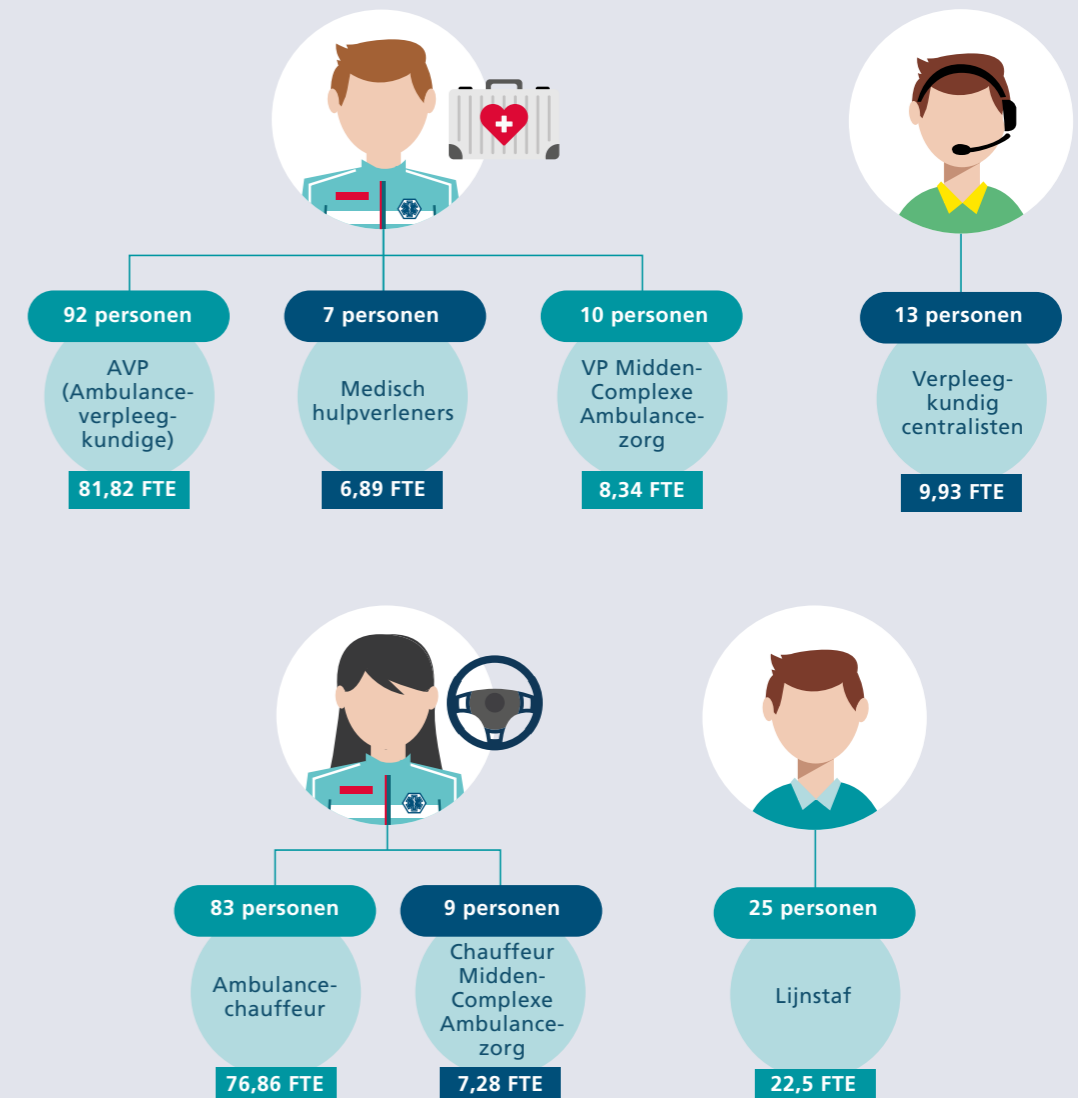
92 personen
AVP (Ambulanceverpleegkundige)
81,82 FTE

7 personen
Medisch hulpverleners
6,89 FTE

10 personen
VP Midden-Complexe Ambulancezorg
8,34 FTE

13 personen
Verpleegkundig centralisten
9,93 FTE

83 personen
Ambulancechauffeur
76,86 FTE

9 personen
Chauffeur Midden-Complexe Ambulancezorg
7,28 FTE

25 personen
Lijnstaf
22,5 FTE